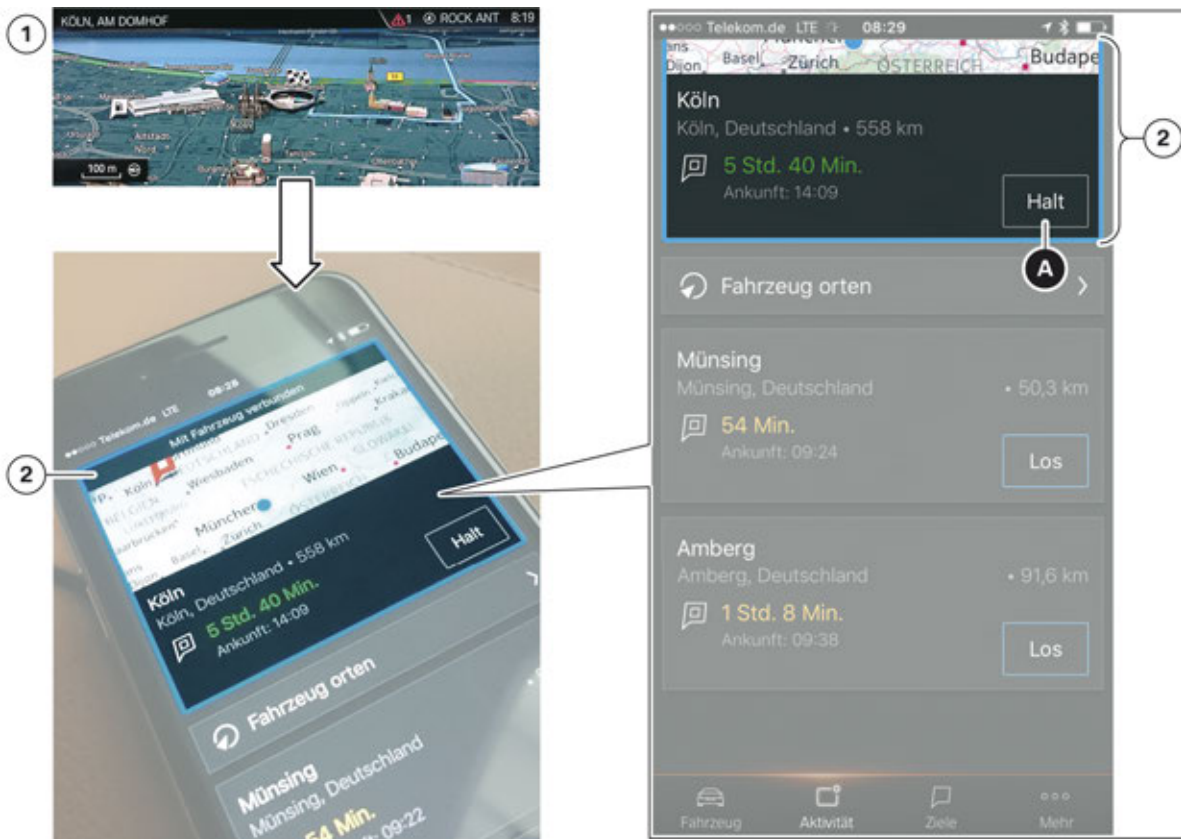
1

KÖLN, AM DOMHOF 1 ROCK ANT 8:19

100 m

2

Telekom.de LTE 08:28

Mit Fahrzeug verbunden

Köln
Dresden
Prag
Wiesbaden
Krakau
München
Zürich
Basel
Wien
Budape

Halt

Köln
Köln, Deutschland • 558 km
5 Std. 40 Min.
Ankunft: 14:09

Fahrzeug orten

Münsing
Münsing, Deutschland
54 Min.
09:22

Telekom.de LTE 08:29

Basel Zürich ÖSTERREICH Budape

Köln
Köln, Deutschland • 558 km
5 Std. 40 Min.
Ankunft: 14:09

Halt

2

A

Fahrzeug orten

Münsing
Münsing, Deutschland • 50,3 km
54 Min.
Ankunft: 09:24

Los

Amberg
Amberg, Deutschland • 91,6 km
1 Std. 8 Min.
Ankunft: 09:38

Los

Fahrzeug Aktivität Ziele Mehr